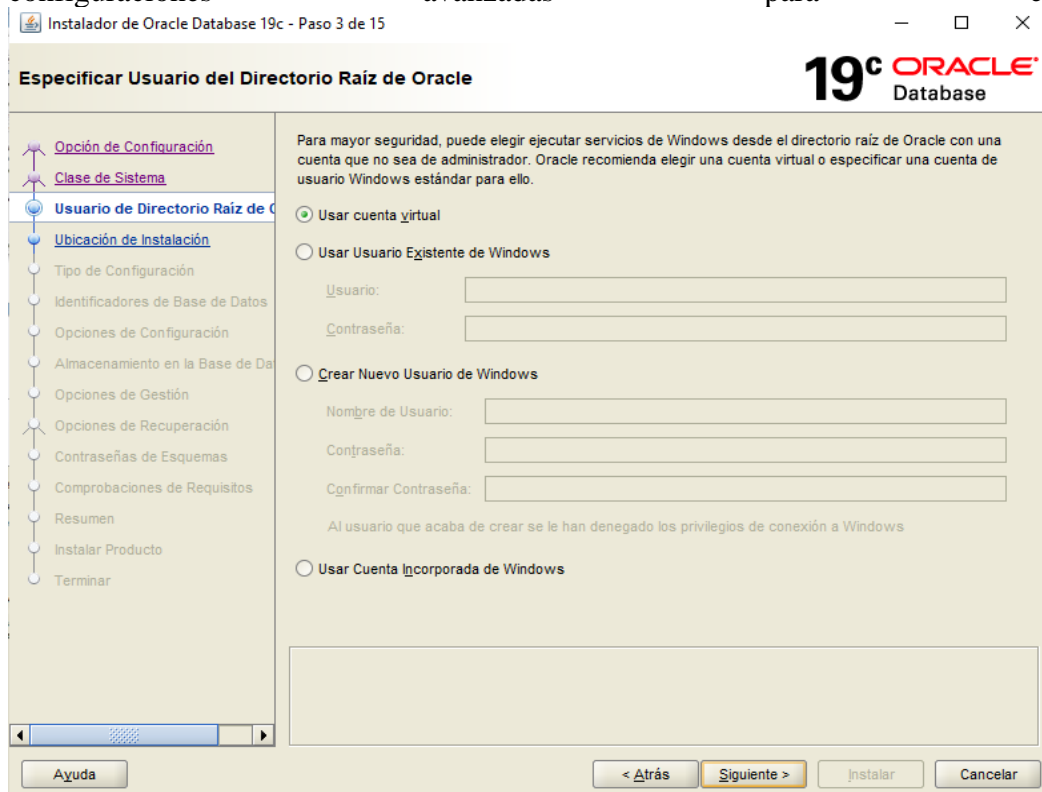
Instalador de Oracle Database 19c - Paso 3 de 15

Especificar Usuario del Directorio Raíz de Oracle

19c ORACLE Database

Opción de Configuración
Clase de Sistema
Usuario de Directorio Raíz de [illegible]
Ubicación de Instalación
Tipo de Configuración
Identificadores de Base de Datos
Opciones de Configuración
Almacenamiento en la Base de Da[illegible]
Opciones de Gestión
Opciones de Recuperación
Contraseñas de Esquemas
Comprobaciones de Requisitos
Resumen
Instalar Producto
Terminar

Para mayor seguridad, puede elegir ejecutar servicios de Windows desde el directorio raíz de Oracle con una cuenta que no sea de administrador. Oracle recomienda elegir una cuenta virtual o especificar una cuenta de usuario Windows estándar para ello.

Usar cuenta virtual

Usar Usuario Existente de Windows

Usuario:

Contraseña:

Crear Nuevo Usuario de Windows

Nombre de Usuario:

Contraseña:

Confirmar Contraseña:

Al usuario que acaba de crear se le han denegado los privilegios de conexión a Windows

Usar Cuenta Incorporada de Windows

Ayuda

< Atrás

Siguiente >

Instalar

Cancelar